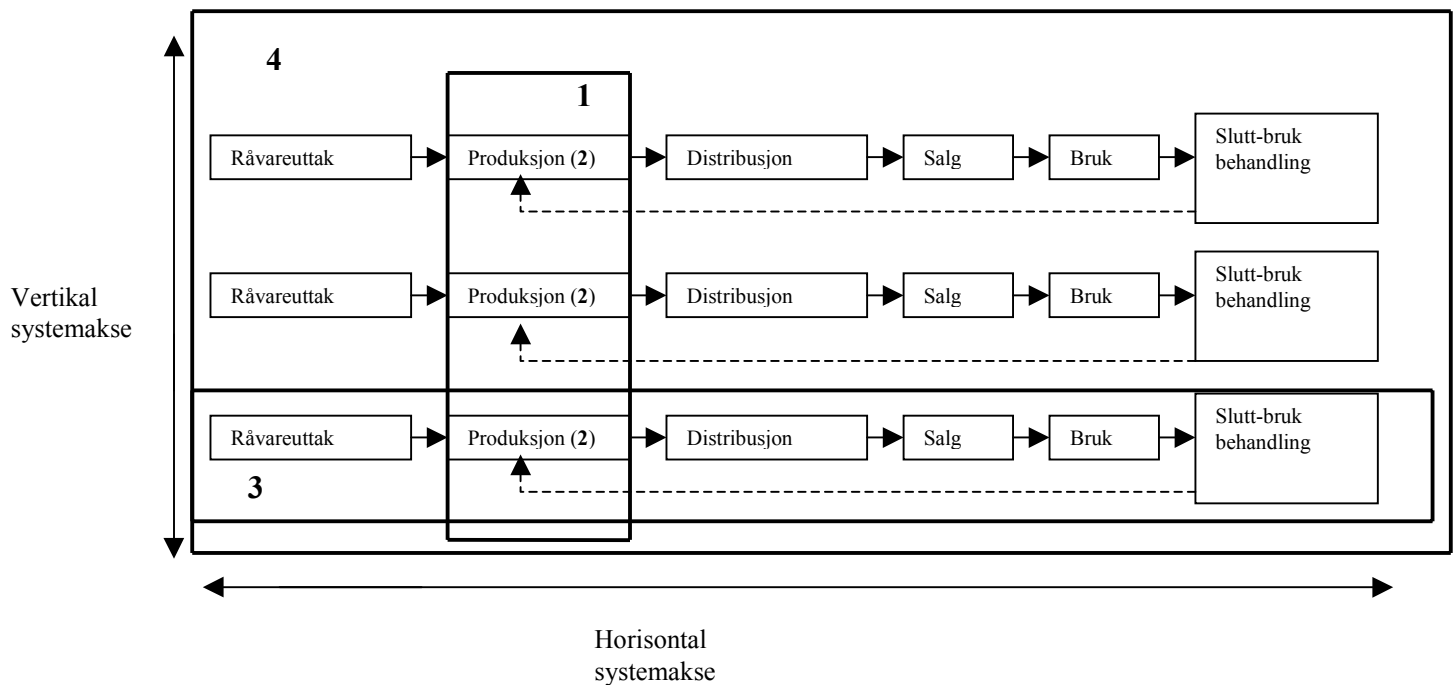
4

1

Råvareuttak
Produksjon (2)
Distribusjon
Salg
Bruk
Slutt-bruk behandling

Vertikal systemakse

Råvareuttak
Produksjon (2)
Distribusjon
Salg
Bruk
Slutt-bruk behandling

Råvareuttak
Produksjon (2)
Distribusjon
Salg
Bruk
Slutt-bruk behandling

3

Horisontal systemakse